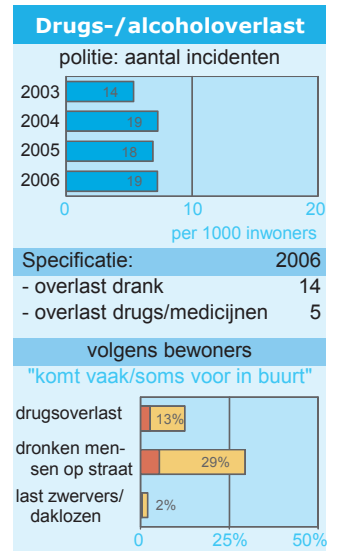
Drugs-/alcoholoverlast

politie: aantal incidenten

2003 14
2004 19
2005 18
2006 19

0 10 20
per 1000 inwoners

Specificatie: 2006
- overlast drank 14
- overlast drugs/medicijnen 5

volgens bewoners
"komt vaak/soms voor in buurt"

drugsoverlast 13%
dronken mensen op straat 29%
last zwervers/daklozen 2%

0 25% 50%